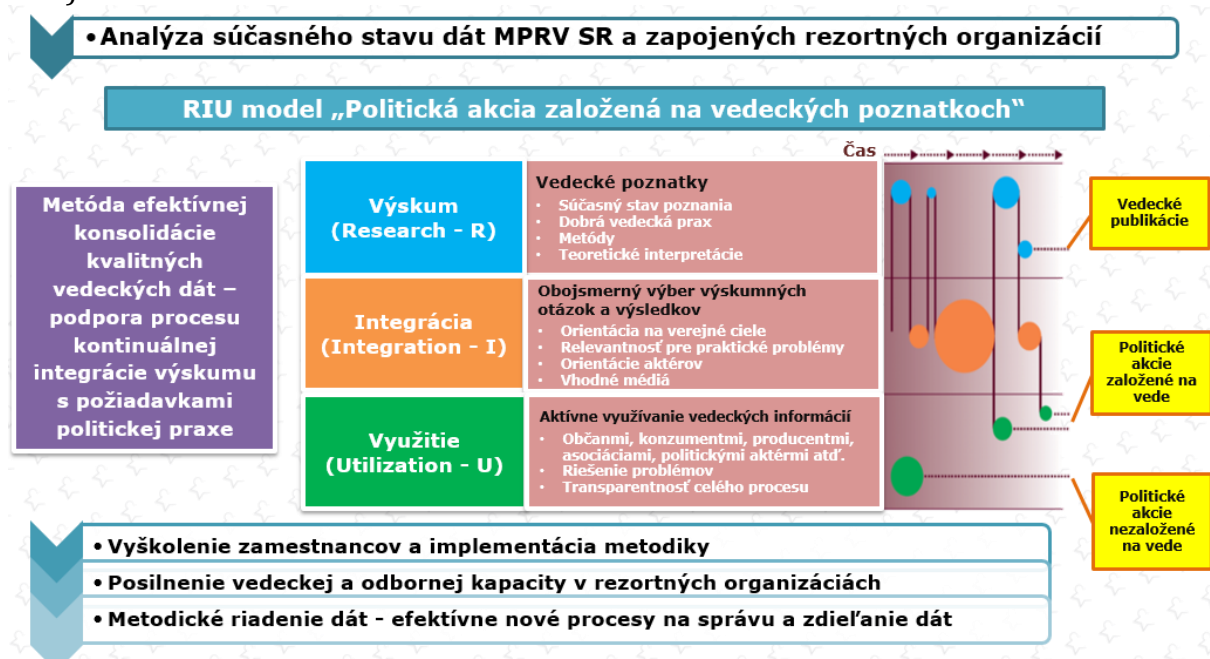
• Analýza súčasného stavu dát MPRV SR a zapojených rezortných organizácií

RIU model „Politická akcia založená na vedeckých poznatkoch"

Metóda efektívnej konsolidácie kvalitných vedeckých dát – podpora procesu kontinuálnej integrácie výskumu s požiadavkami politickej praxe

| | |
|---|---|
| Výskum (Research - R) | Vedecké poznatky • Súčasný stav poznania • Dobrá vedecká prax • Metódy • Teoretické interpretácie |
| Integrácia (Integration - I) | Obojsmerný výber výskumných otázok a výsledkov • Orientácia na verejné ciele • Relevantnosť pre praktické problémy • Orientácie aktérov • Vhodné médiá |
| Využitie (Utilization - U) | Aktívne využívanie vedeckých informácií • Občanmi, konzumentmi, producentmi, asociáciami, politickými aktérmi atď. • Riešenie problémov • Transparentnosť celého procesu |

Čas

Vedecké publikácie

Politické akcie založené na vede

Politické akcie nezaložené na vede

• Vyškolenie zamestnancov a implementácia metodiky

• Posilnenie vedeckej a odbornej kapacity v rezortných organizáciách

• Metodické riadenie dát - efektívne nové procesy na správu a zdieľanie dát